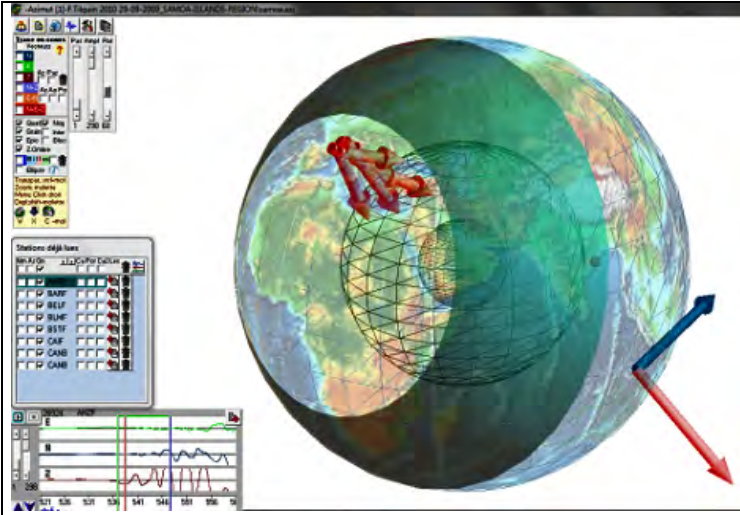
~Azimut [1]-F.Tilquin 2010 29-09-2009_SAMOA-ISLANDS-REGION[sens.exe]

Zones reconnues
Nouveau
?
Pol Ampl Pal
1 290 60
Gaps
Stations déjà lues
BANF
BELF
BLMF
BSTF
CAIF
CANB
CAMB
E
N
Z
1 290
521 526 531 536 541 546 551 5